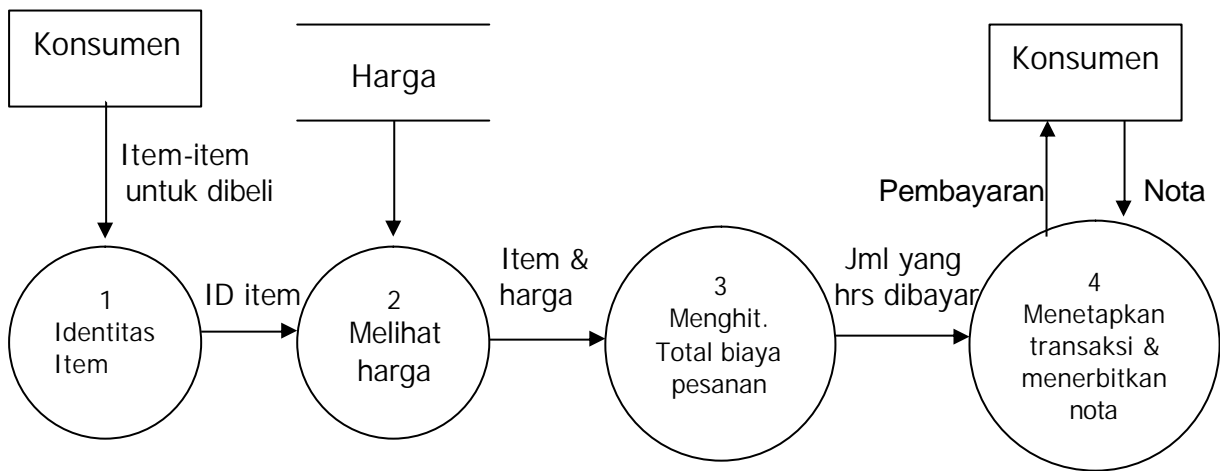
Konsumen

Harga

Konsumen

Item-item untuk dibeli

Pembayaran

Nota

1
Identitas Item

ID item

2
Melihat harga

Item & harga

3
Menghit.
Total biaya pesanan

Jml yang hrs dibayar

4
Menetapkan transaksi & menerbitkan nota